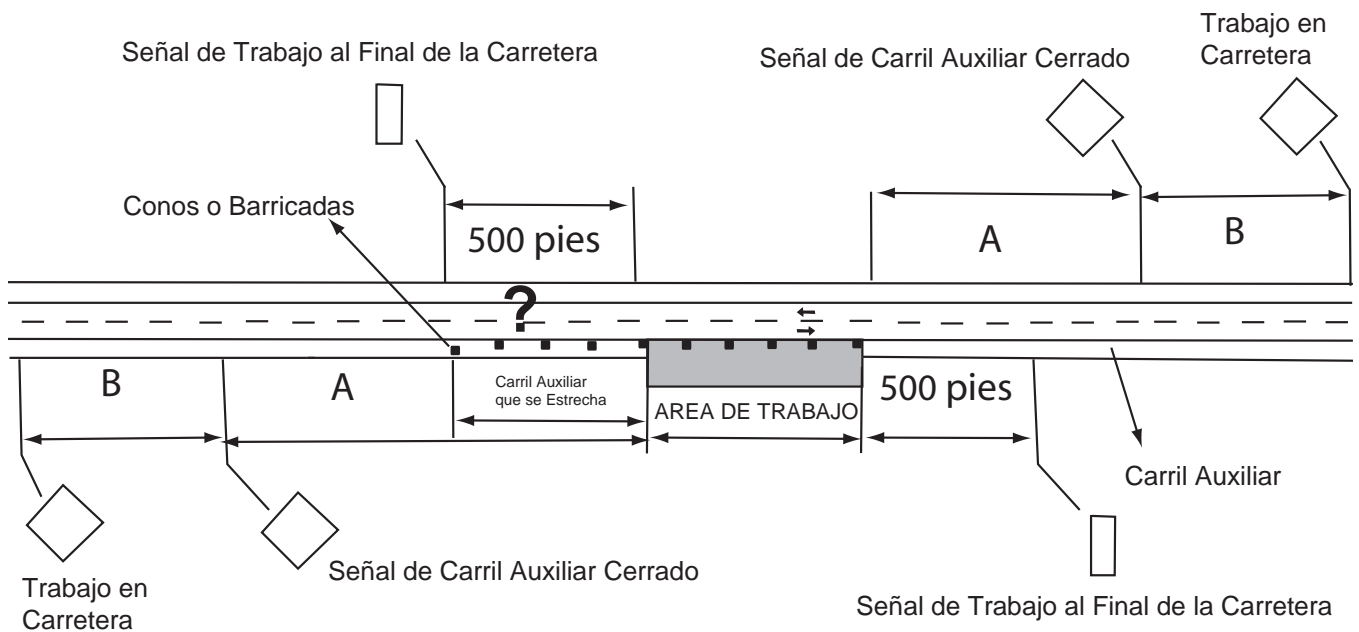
Señal de Trabajo al Final de la Carretera

Señal de Carril Auxiliar Cerrado

Trabajo en Carretera

Conos o Barricadas

500 pies

A

B

?

B

A

Carril Auxiliar que se Estrecha

AREA DE TRABAJO

500 pies

Carril Auxiliar

Trabajo en Carretera

Señal de Carril Auxiliar Cerrado

Señal de Trabajo al Final de la Carretera